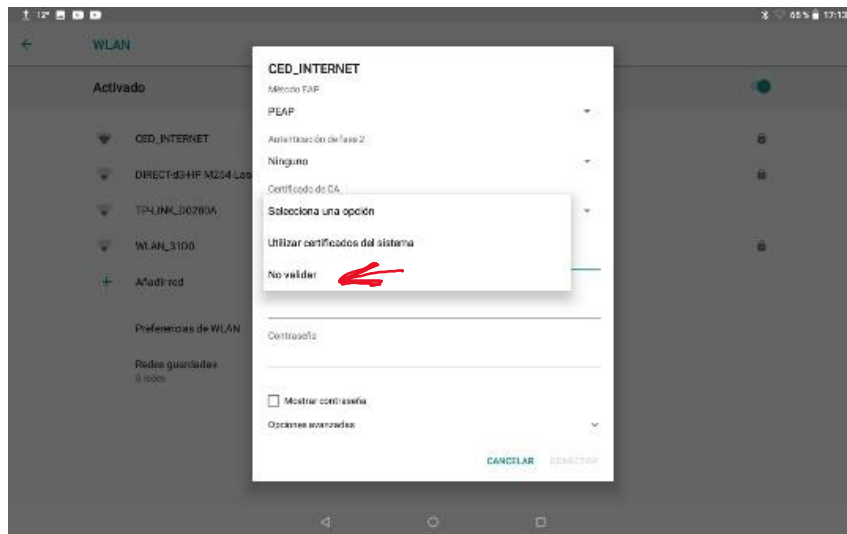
12° 65 % 17:13

WLAN

Activado

CED_INTERNET

DIRECT-d3-HP M254 Las

TP-LINK_00280A

WLAN_3100

Añadir red

Preferencias de WLAN

Redes guardadas
8 redes

CED_INTERNET

Método EAP
PEAP

Autenticación de fase 2
Ninguno

Certificado de CA

Selecciona una opción

Utilizar certificados del sistema

No validar

Contraseña

Mostrar contraseña

Opciones avanzadas

CANCELAR CONECTAR